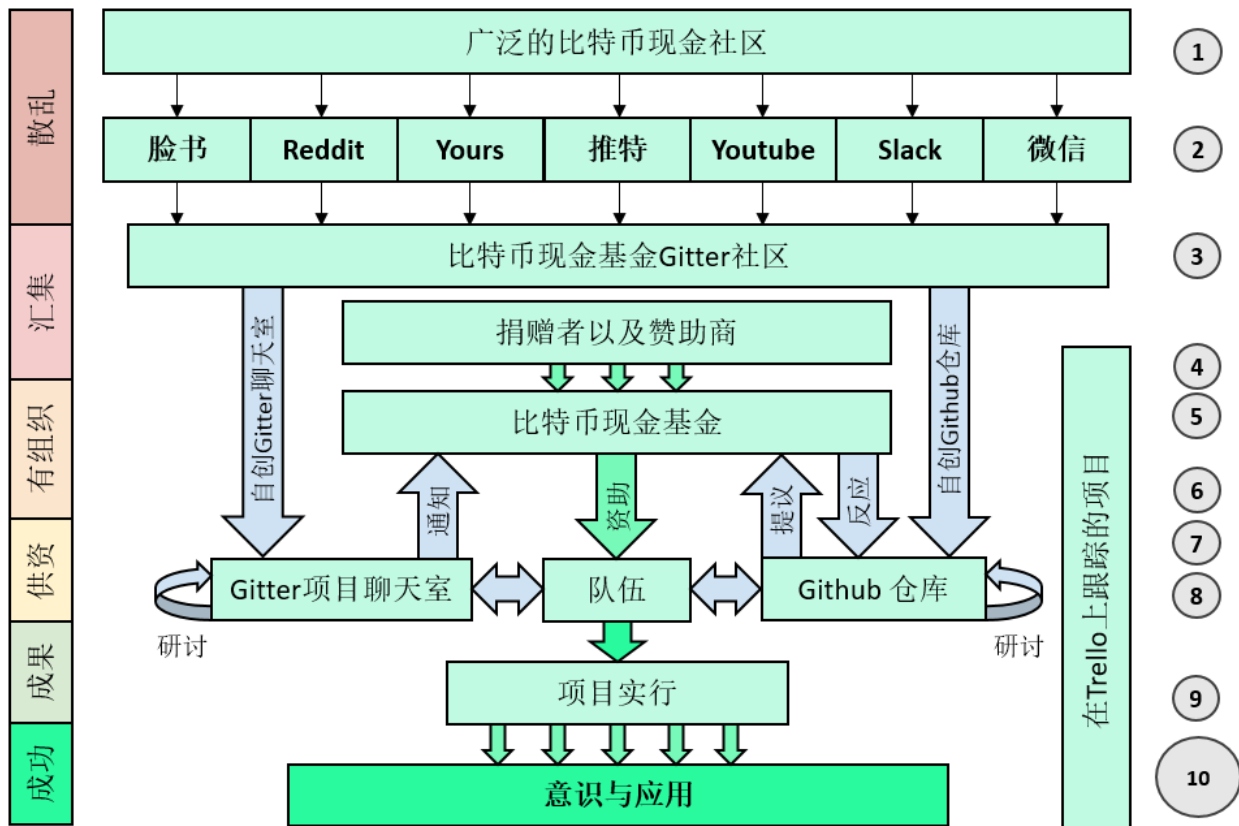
散乱

汇集

有组织

供资

成果

成功

广泛的比特币现金社区

1

脸书 | Reddit | Yours | 推特 | Youtube | Slack | 微信

2

比特币现金基金Gitter社区

3

自创Gitter聊天室

捐赠者以及赞助商

自创Github仓库

4

比特币现金基金

5

通知

资助

提议

反应

6

7

Gitter项目聊天室

队伍

Github 仓库

8

研讨

研讨

项目实行

9

意识与应用

10

在Trello上跟踪的项目